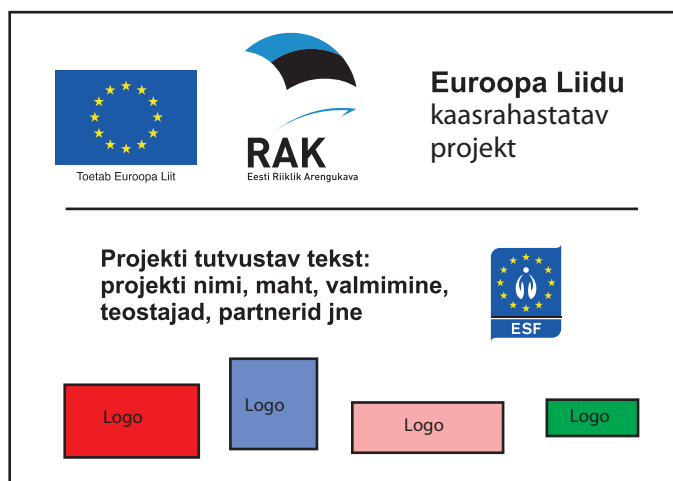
Toetab Euroopa Liit

RAK
Eesti Riiklik Arengukava

Euroopa Liidu kaasrahastatav projekt

Projekti tutvustav tekst: projekti nimi, maht, valmimine, teostajad, partnerid jne

ESF

Logo

Logo

Logo

Logo